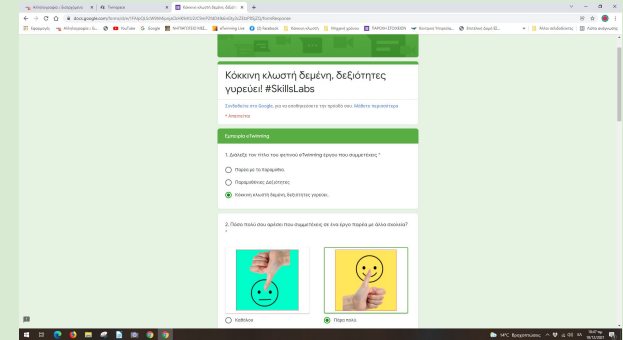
Κόκκινη κλωστή δεμένη, δεξιότητες γυρεύει! #SkillsLabs

Συνδεθείτε στο Google, για να αποθηκεύσετε την πρόοδό σας. Μάθετε περισσότερα

* Απαιτείται

Εμπειρία eTwinning

1. Διάλεξε τον τίτλο του φετινού eTwinning έργου που συμμετέχεις *

Παρέα με τα Καραμπόλα

Παραμυθένιες Δεξιότητες

Κόκκινη κλωστή δεμένη, δεξιότητες γυρεύει.

2. Πόσο πολύ σου αρέσει που συμμετέχεις σε ένα έργο Παρέα με άλλα σχολεία? *

Καθόλου

Πάρα πολύ

docs.google.com/forms/d/e/1FAIpQLSc/viewform

Κόκκινη κλωστή δεμένη, δεξιότ...

Εφαρμογές

YouTube

Google

eTwinning Live

Facebook

Άλλοι σελιδοδείκτες

Λίστα ανάγνωσης

14°C Βροχοπτώσεις

ΕΛ